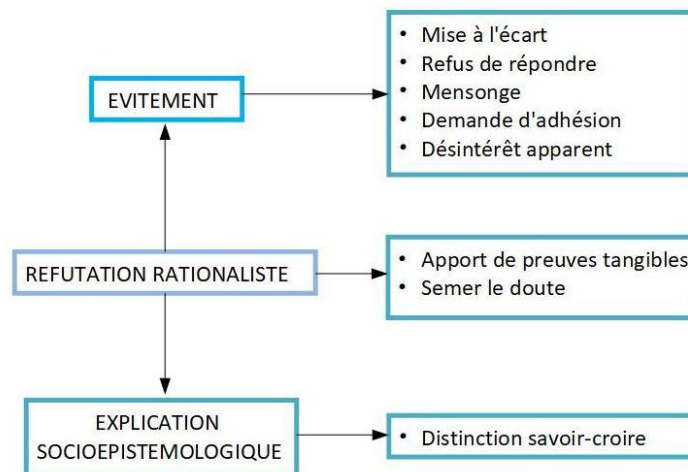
EVITEMENT

• Mise à l'écart
• Refus de répondre
• Mensonge
• Demande d'adhésion
• Désintérêt apparent

REFUTATION RATIONALISTE

• Apport de preuves tangibles
• Semer le doute

EXPLICATION SOCIOEPISTEMOLOGIQUE

• Distinction savoir-croire